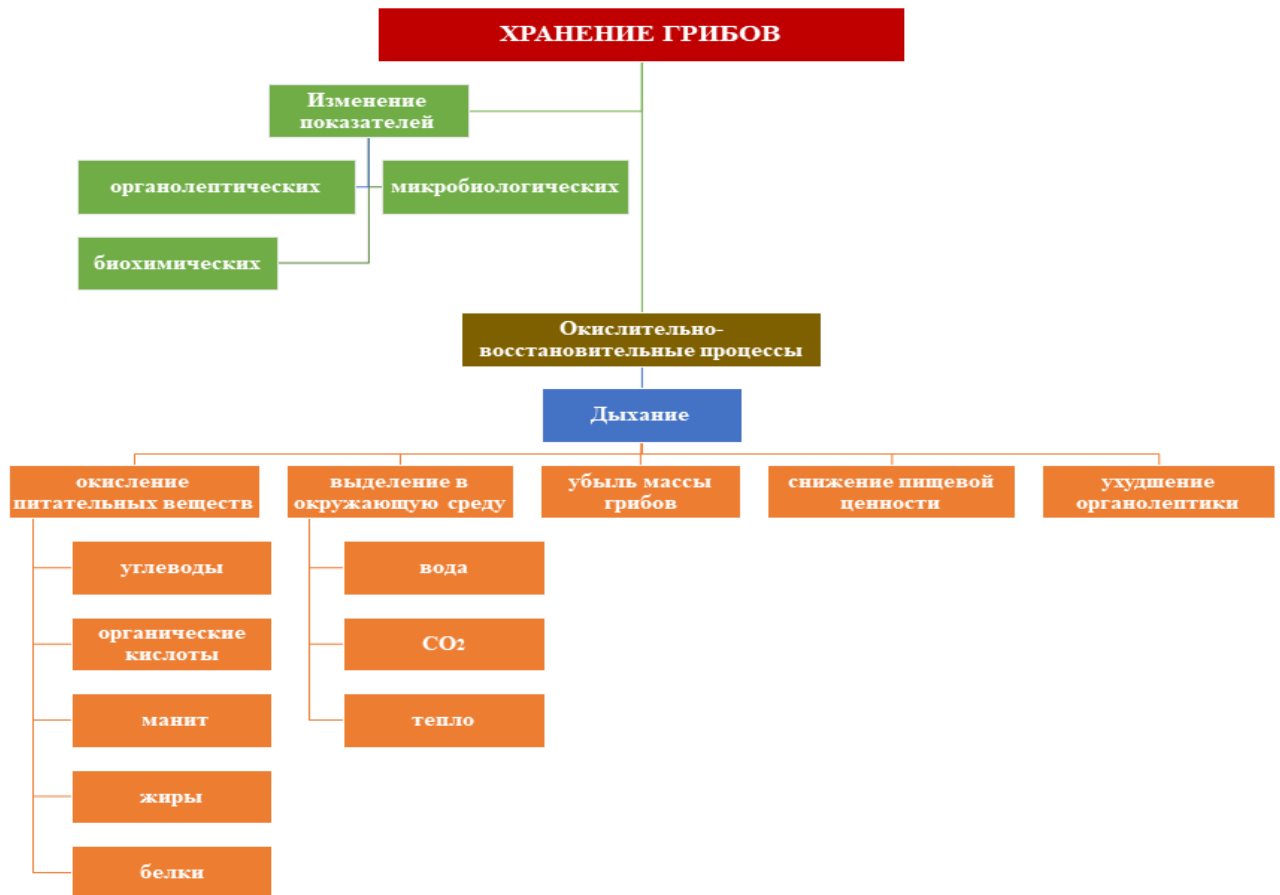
ХРАНЕНИЕ ГРИБОВ

Изменение показателей

органолептических

микробиологических

биохимических

Окислительно-восстановительные процессы

Дыхание

окисление питательных веществ

выделение в окружающую среду

убыль массы грибов

снижение пищевой ценности

ухудшение органолептики

углеводы

органические кислоты

манит

жиры

белки

вода

$CO_2$

тепло